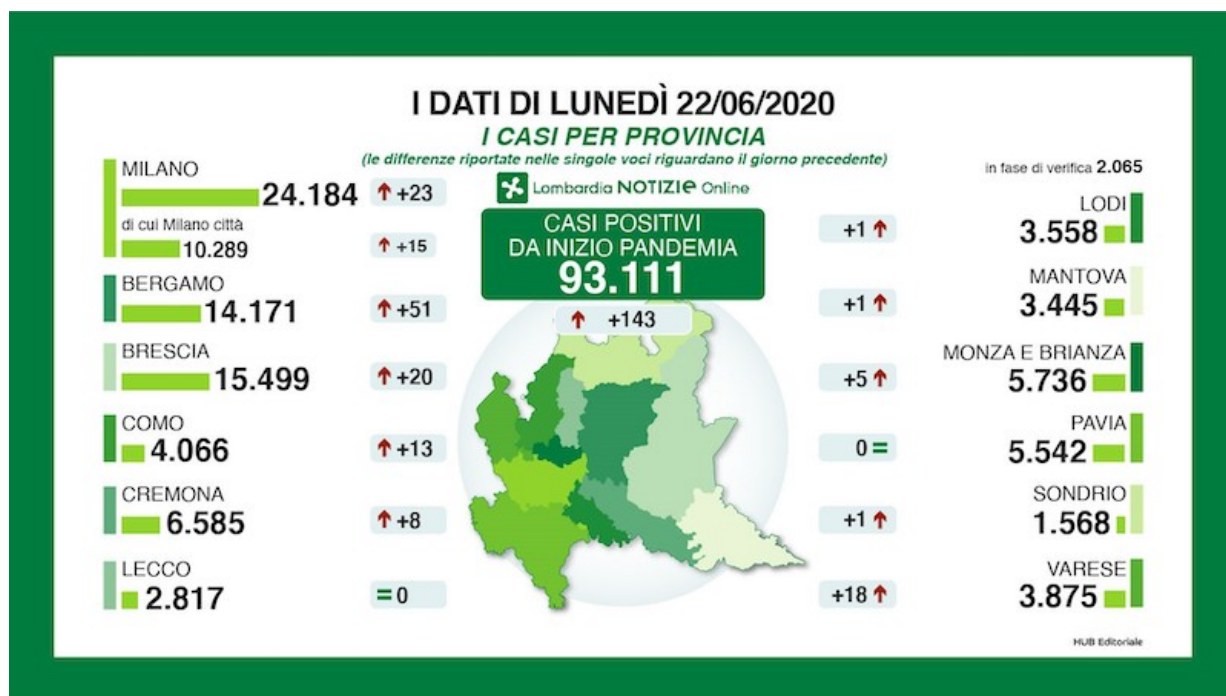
I DATI DI LUNEDÌ 22/06/2020
I CASI PER PROVINCIA
(le differenze riportate nelle singole voci riguardano il giorno precedente)

Lombardia NOTIZIE Online

CASI POSITIVI DA INIZIO PANDEMIA
93.111
↑ +143

in fase di verifica 2.065

MILANO
24.184 ↑ +23
di cui Milano città
10.289 ↑ +15

BERGAMO
14.171 ↑ +51

BRESCIA
15.499 ↑ +20

COMO
4.066 ↑ +13

CREMONA
6.585 ↑ +8

LECCO
2.817 = 0

+1 ↑ LODI
3.558

+1 ↑ MANTOVA
3.445

+5 ↑ MONZA E BRIANZA
5.736

0 = PAVIA
5.542

+1 ↑ SONDRIO
1.568

+18 ↑ VARESE
3.875

HUB Editoriale